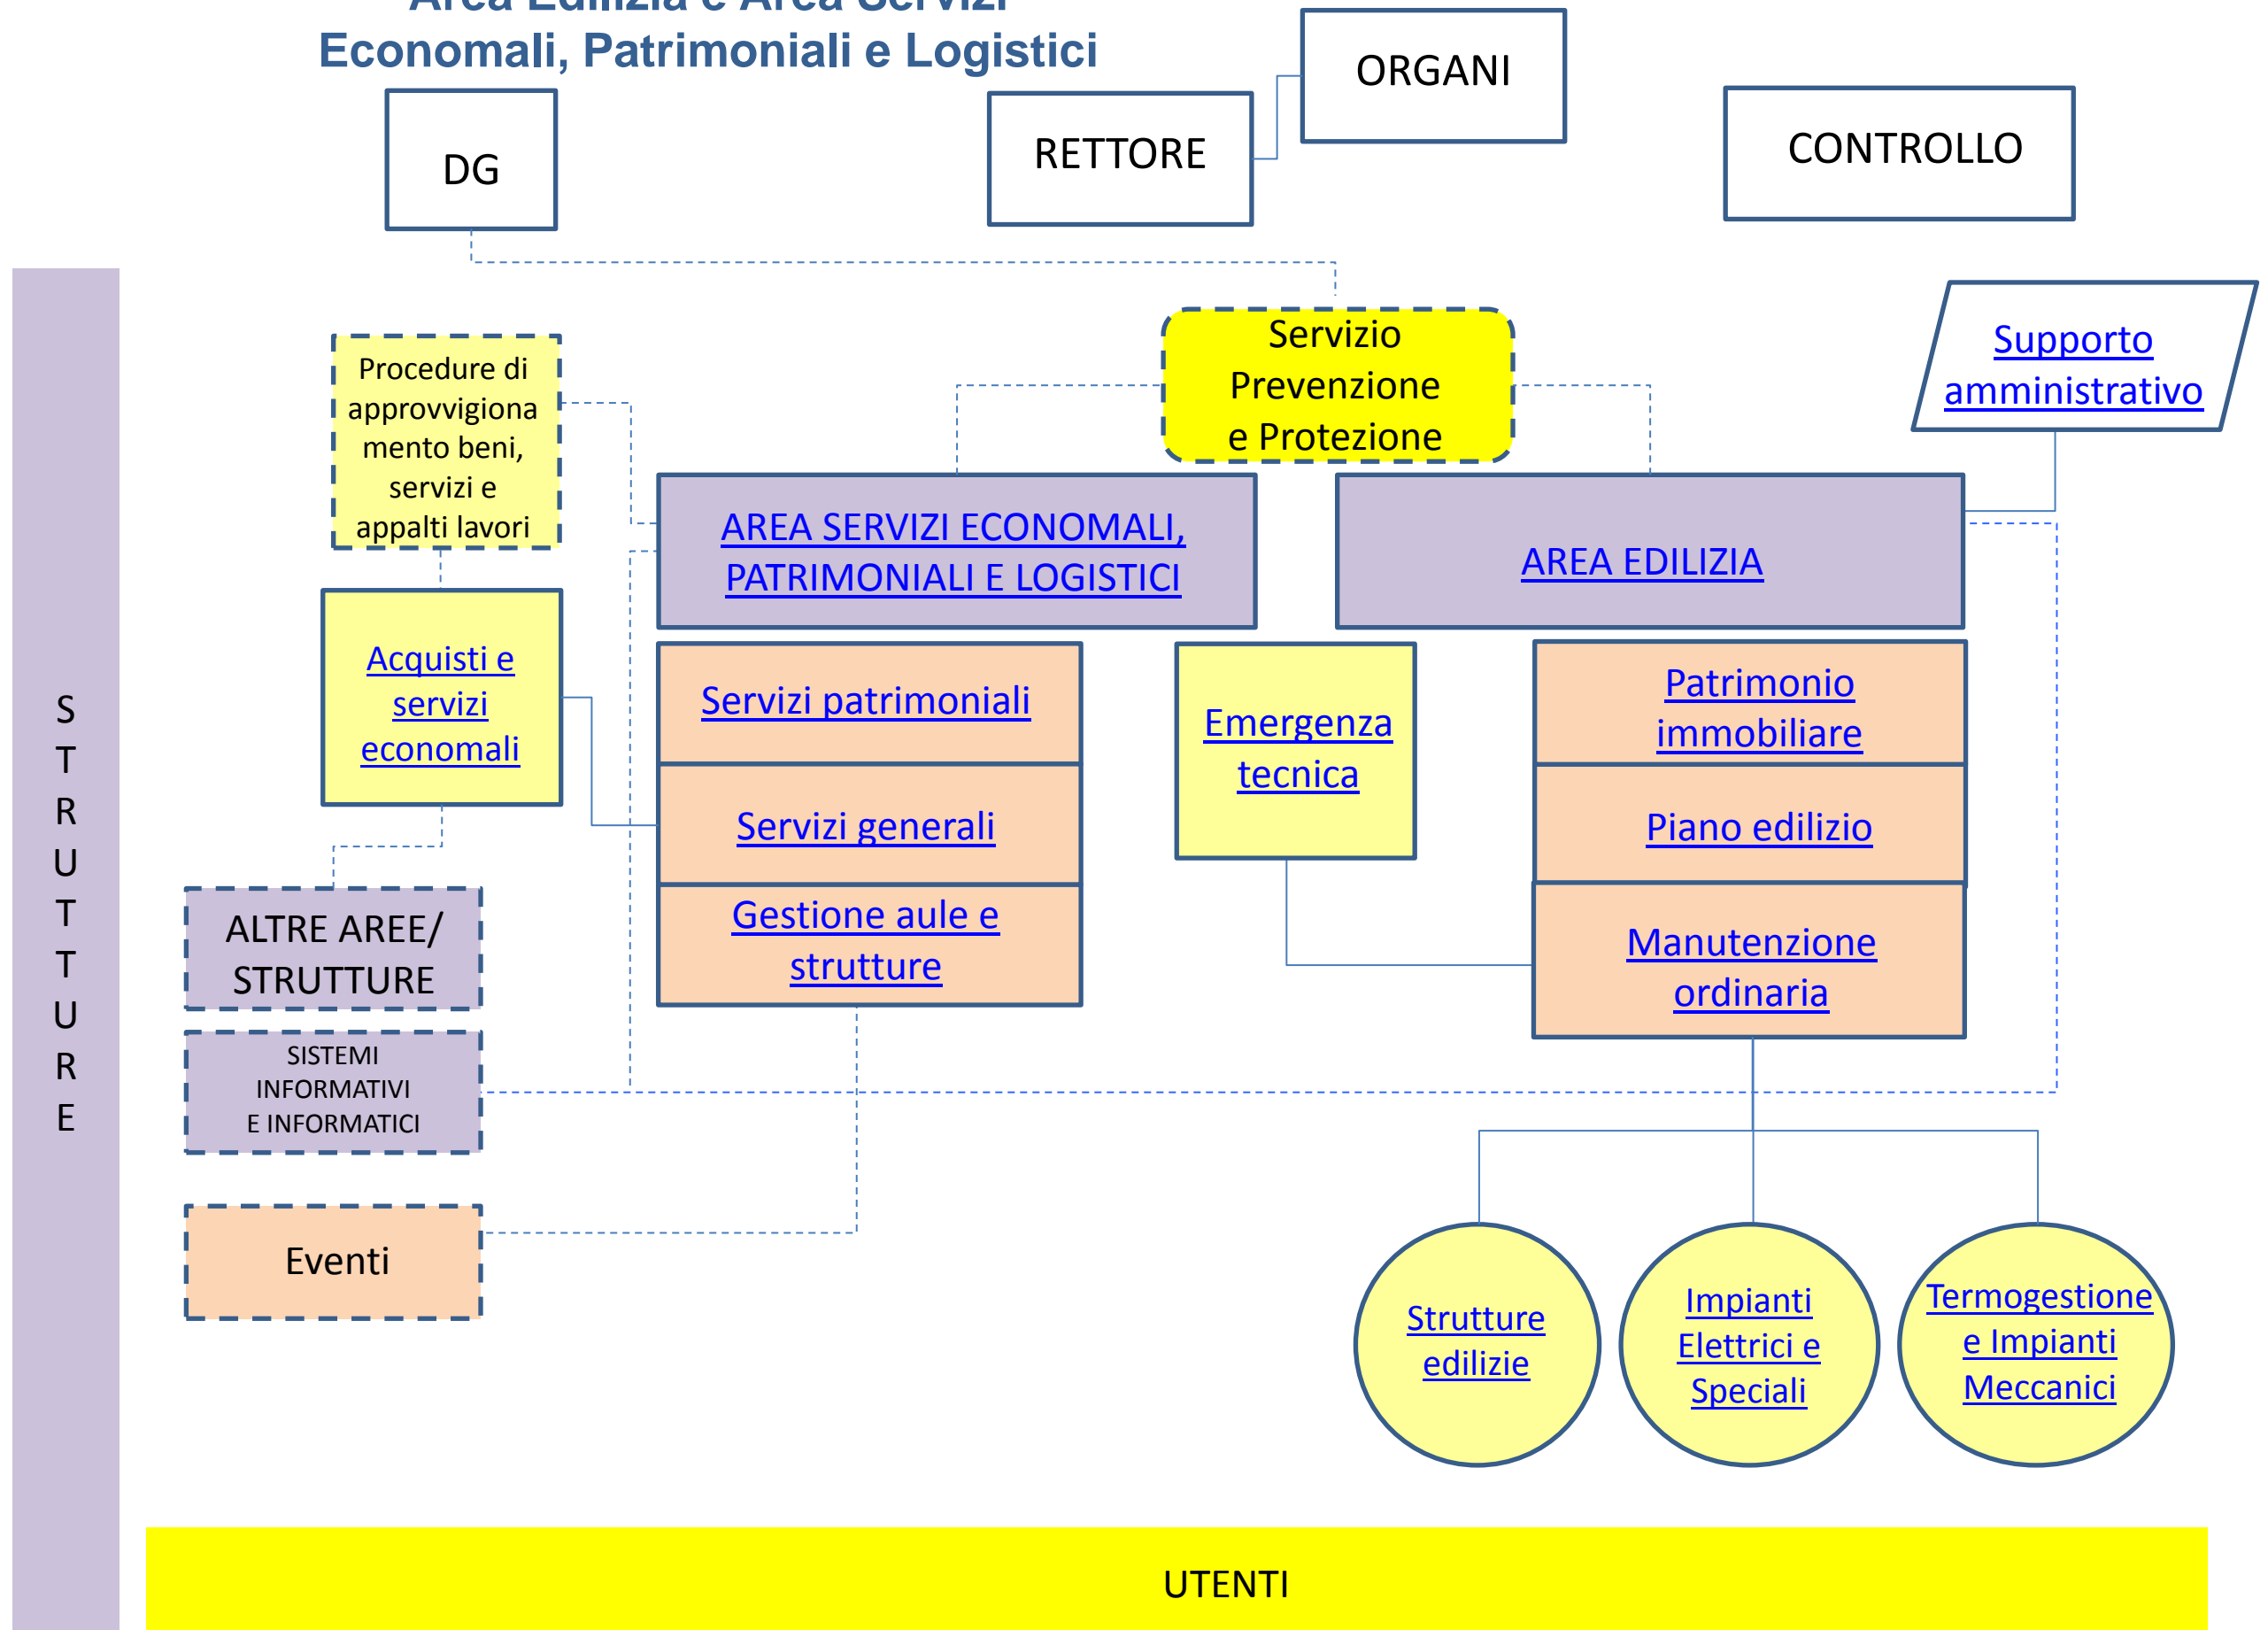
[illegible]
Economali, Patrimoniali e Logistici

DG

RETTORE

ORGANI

CONTROLLO

Procedure di approvvigionamento beni, servizi e appalti lavori

Servizio Prevenzione e Protezione

Supporto amministrativo

AREA SERVIZI ECONOMALI, PATRIMONIALI E LOGISTICI

AREA EDILIZIA

Acquisti e servizi economali

Servizi patrimoniali

Servizi generali

Gestione aule e strutture

Emergenza tecnica

Patrimonio immobiliare

Piano edilizio

Manutenzione ordinaria

S T R U T T U R E

ALTRE AREE/ STRUTTURE

SISTEMI INFORMATIVI E INFORMATICI

Eventi

Strutture edilizie

Impianti Elettrici e Speciali

Termogestione e Impianti Meccanici

UTENTI